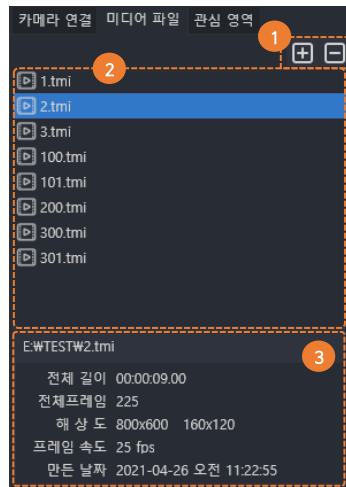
카메라 연결 미디어 파일 관심 영역

1

2

1.tmi
2.tmi
3.tmi
100.tmi
101.tmi
200.tmi
300.tmi
301.tmi

E:₩TEST₩2.tmi

3

전체 길이 00:00:09.00
전체프레임 225
해 상 도 800x600 160x120
프레임 속도 25 fps
만든 날짜 2021-04-26 오전 11:22:55